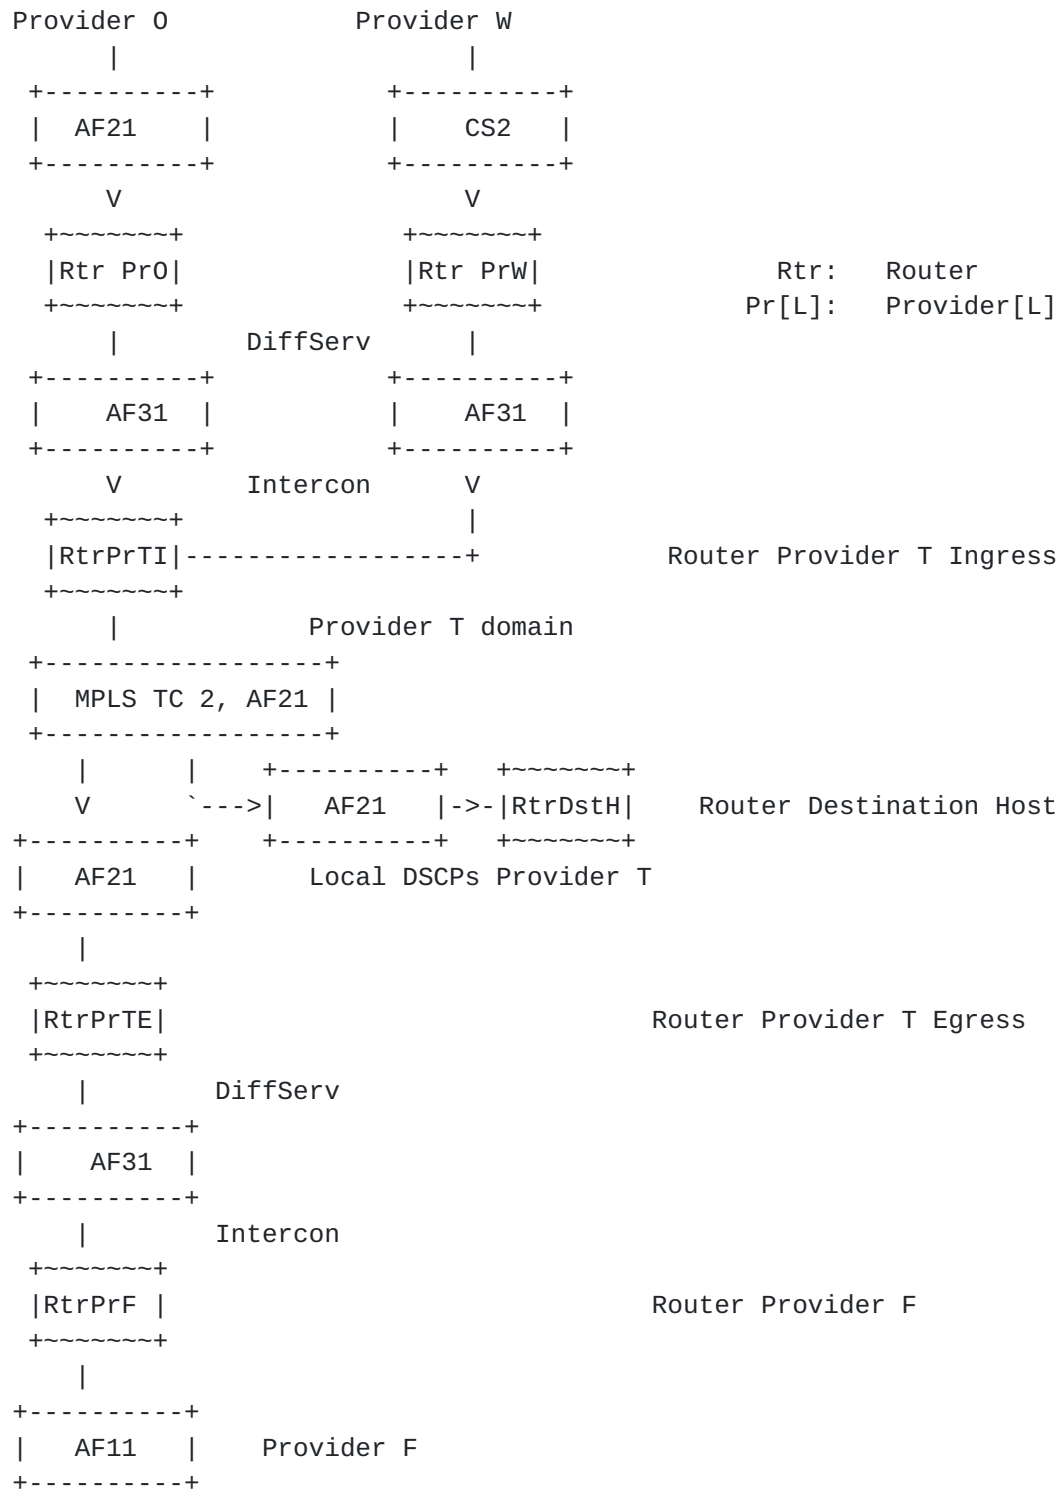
Provider O
Provider W
AF21
CS2
V
V
Rtr PrO
Rtr PrW
Rtr: Router
Pr[L]: Provider[L]
DiffServ
AF31
AF31
V
Intercon
V
RtrPrTI
Router Provider T Ingress
Provider T domain
MPLS TC 2, AF21
V
`--->
AF21
->-
RtrDstH
Router Destination Host
AF21
Local DSCPs Provider T
RtrPrTE
Router Provider T Egress
DiffServ
AF31
Intercon
RtrPrF
Router Provider F
AF11
Provider F